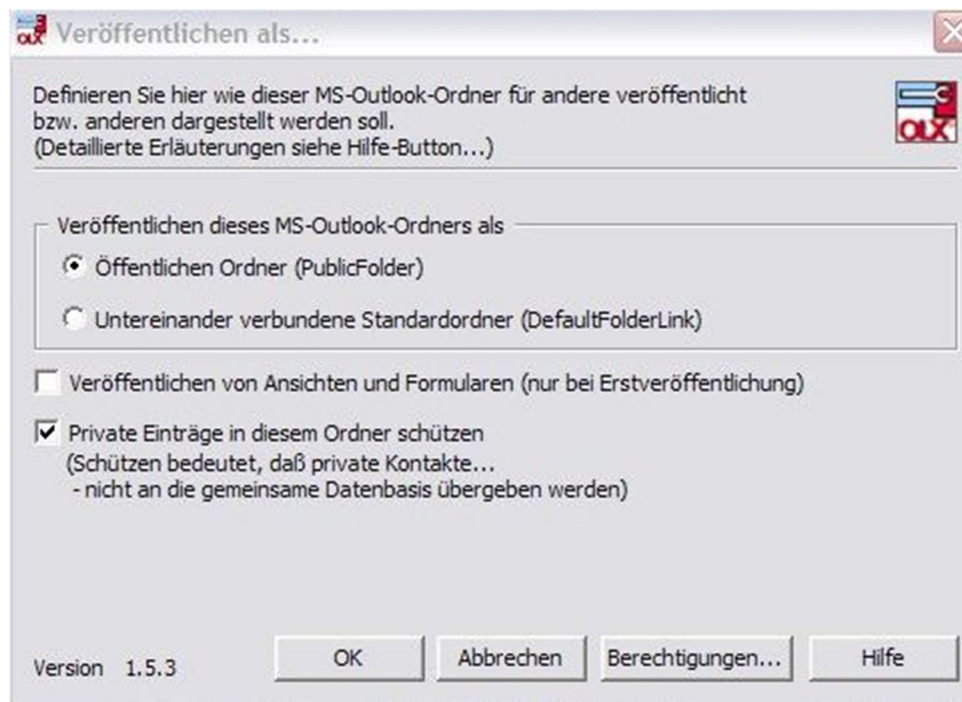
Veröffentlichen als...

Definieren Sie hier wie dieser MS-Outlook-Ordner für andere veröffentlicht bzw. anderen dargestellt werden soll.
(Detaillierte Erläuterungen siehe Hilfe-Button...)

OLX

Veröffentlichen dieses MS-Outlook-Ordners als

Öffentlichen Ordner (PublicFolder)

Untereinander verbundene Standardordner (DefaultFolderLink)

Veröffentlichen von Ansichten und Formularen (nur bei Erstveröffentlichung)

Private Einträge in diesem Ordner schützen
(Schützen bedeutet, daß private Kontakte...
- nicht an die gemeinsame Datenbasis übergeben werden)

Version 1.5.3

OK

Abbrechen

Berechtigungen...

Hilfe